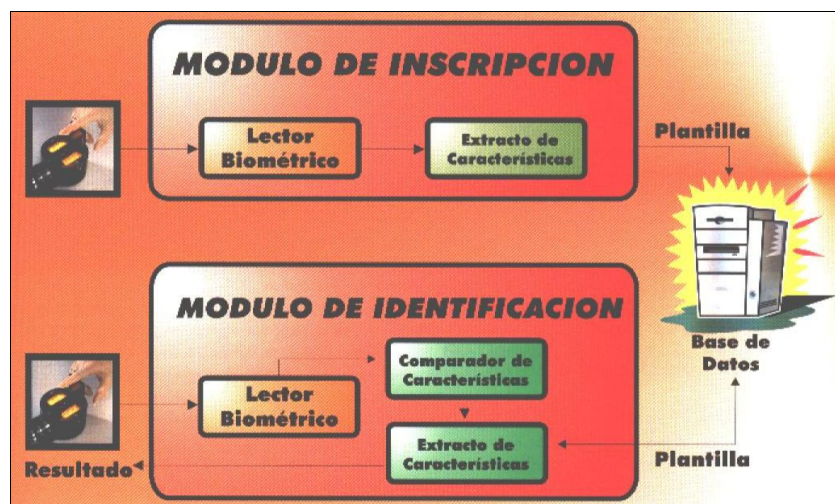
MODULO DE INSCRIPCION

Lector Biométrico

Extracto de Características

Plantilla

Base de Datos

MODULO DE IDENTIFICACION

Lector Biométrico

Comparador de Características

Extracto de Características

Plantilla

Resultado